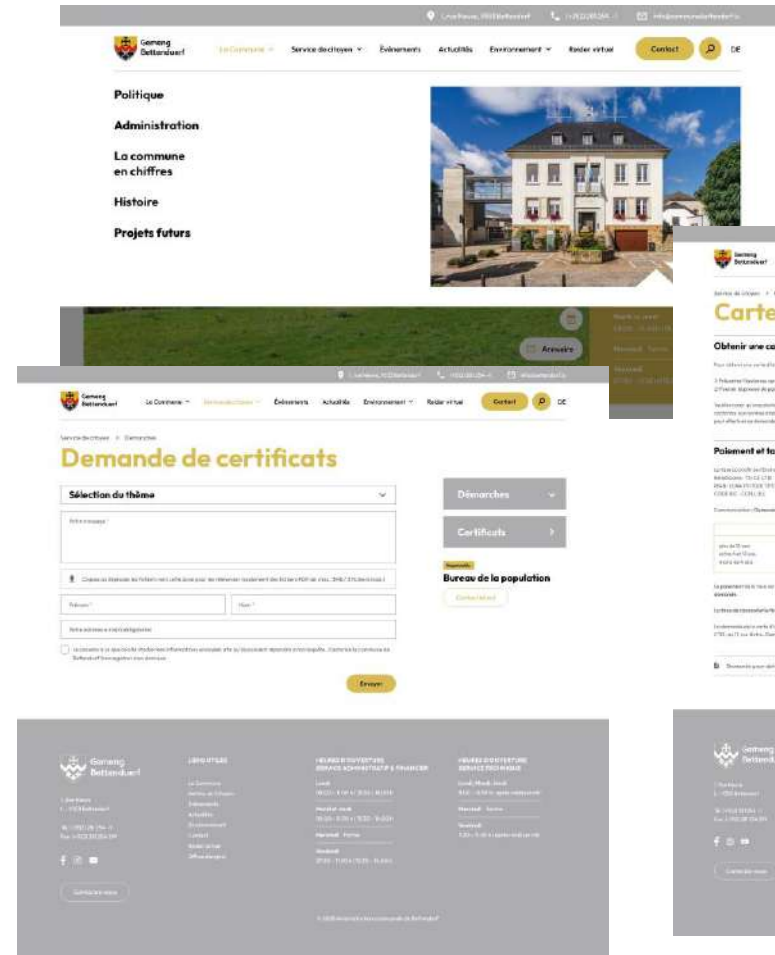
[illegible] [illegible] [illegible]

Gemeng Bettendorf

La Commune Service de citoyen Événements Actualités Environnement Reider virtuel Contact DE

Politique

Administration

La commune en chiffres

Histoire

Projets futurs

Annuaire

Gemeng Bettendorf

Carte

Obtenir une ca

Paiement et fo

Gemeng Bettendorf

La Commune Service de citoyen Événements Actualités Environnement Reider virtuel Contact DE

Service de citoyen > Démarches

Demande de certificats

Sélection du thème

Votre message

Prénom

Nom

Votre adresse e-mail

Envoyer

Démarches

Certificats

Bureau de la population

Gemeng Bettendorf

Gemeng Bettendorf